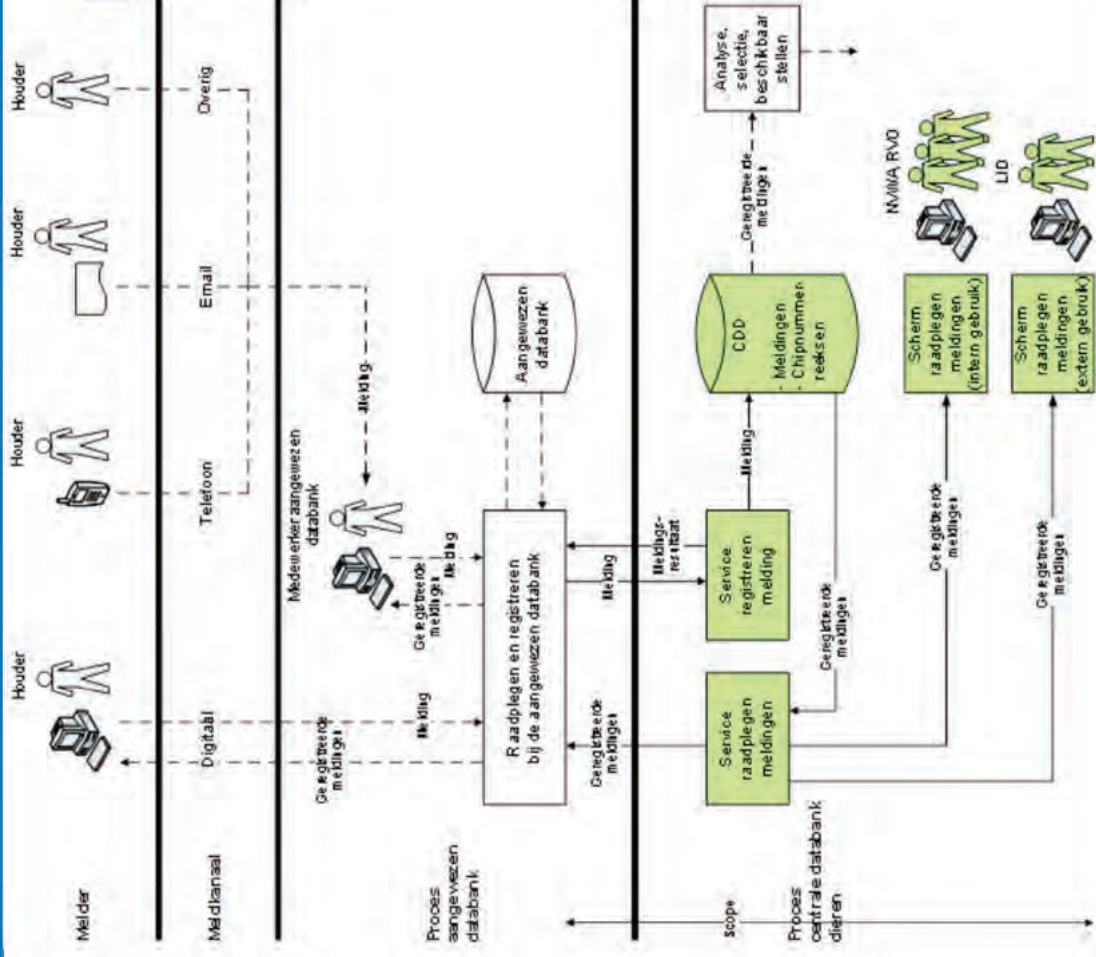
Melder

Meldkanaal

Proces aangewezen databank

Scope

Proces centrale databank dieren

Houder

Houder

Houder

Houder

Digitaal

Telefoon

Email

Overig

Melding

Geregistreerde meldingen

Medewerker aangewezen databank

Melding

Geregistreerde meldingen

Melding

Raadplegen en registreren bij de aangewezen databank

Aangewezen databank

Geregistreerde meldingen

Melding

Meldings-resultaat

Service raadplegen meldingen

Service registreren melding

Geregistreerde meldingen

Melding

CDD
- Meldingen
- Chipnummer reeksen

Geregistreerde meldingen

Analyse, selectie, beschikbaar stellen

Geregistreerde meldingen

Scherm raadplegen meldingen (intern gebruik)

NVWA RVO

Geregistreerde meldingen

Scherm raadplegen meldingen (extern gebruik)

LID